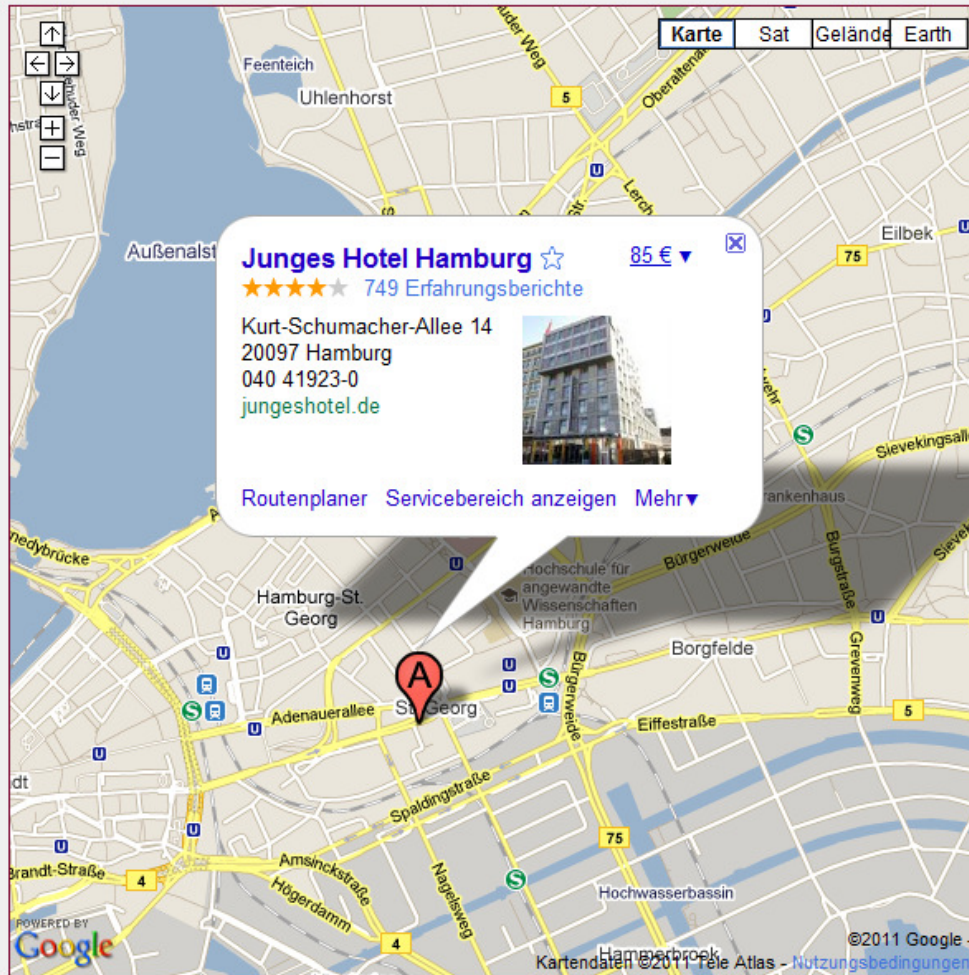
Karte Sat Gelände Earth

Feenteich
Uhlenhorst
Außenalst
Eilbek
75
5

Junges Hotel Hamburg ☆ 85 € ▾
★★★★★ 749 Erfahrungsberichte
Kurt-Schumacher-Allee 14
20097 Hamburg
040 41923-0
jungeshotel.de

Routenplaner Servicebereich anzeigen Mehr▾

Hamburg-St. Georg
Hochschule für angewandte Wissenschaften Hamburg
Bürgerweide
Burgstraße
Borgfelde
Grevenweg
Sievekingsallee
Adenauerallee
St. Georg
Eiffestraße
Bürgerweide
Spaldingstraße
Amsinckstraße
Högerdamm
Nagelsweg
Brandt-Straße
Hochwasserbassin
Hammerbrook
A
4
4
5
75

POWERED BY Google
©2011 Google -
Kartendaten ©2011 Tele Atlas - Nutzungsbedingungen